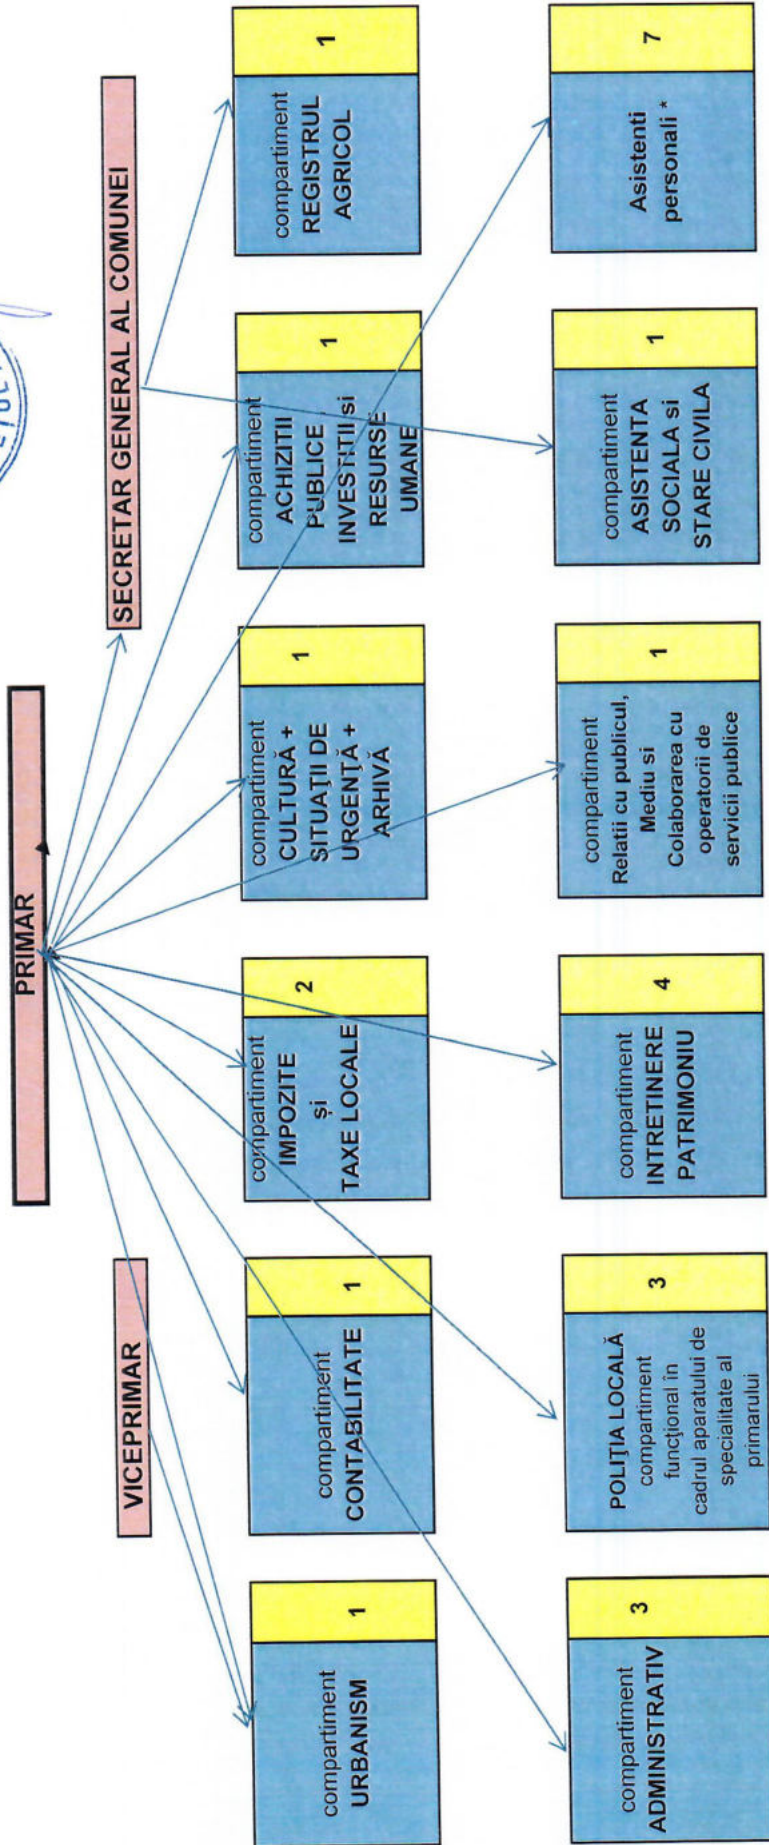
PRIMAR

VICEPRIMAR

SECRETAR GENERAL AL COMUNEI

compartiment URBANISM
1

compartiment CONTABILITATE
1

compartiment IMPOZITE și TAXE LOCALE
2

compartiment CULTURĂ + SITUAȚII DE URGENȚĂ + ARHIVĂ
1

compartiment ACHIZIȚII PUBLICE INVESTIȚII și RESURSE UMANE
1

compartiment REGISTRUL AGRICOL
1

compartiment ADMINISTRATIV
3

POLIȚIA LOCALĂ compartiment funcțional în cadrul aparatului de specialitate al primarului
3

compartiment INTRETINERE PATRIMONIU
4

compartiment Relatii cu publicul, Mediu si Colaborarea cu operatorii de servicii publice
1

compartiment ASISTENTA SOCIALA si STARE CIVILA
1

Asistenti personali *
7